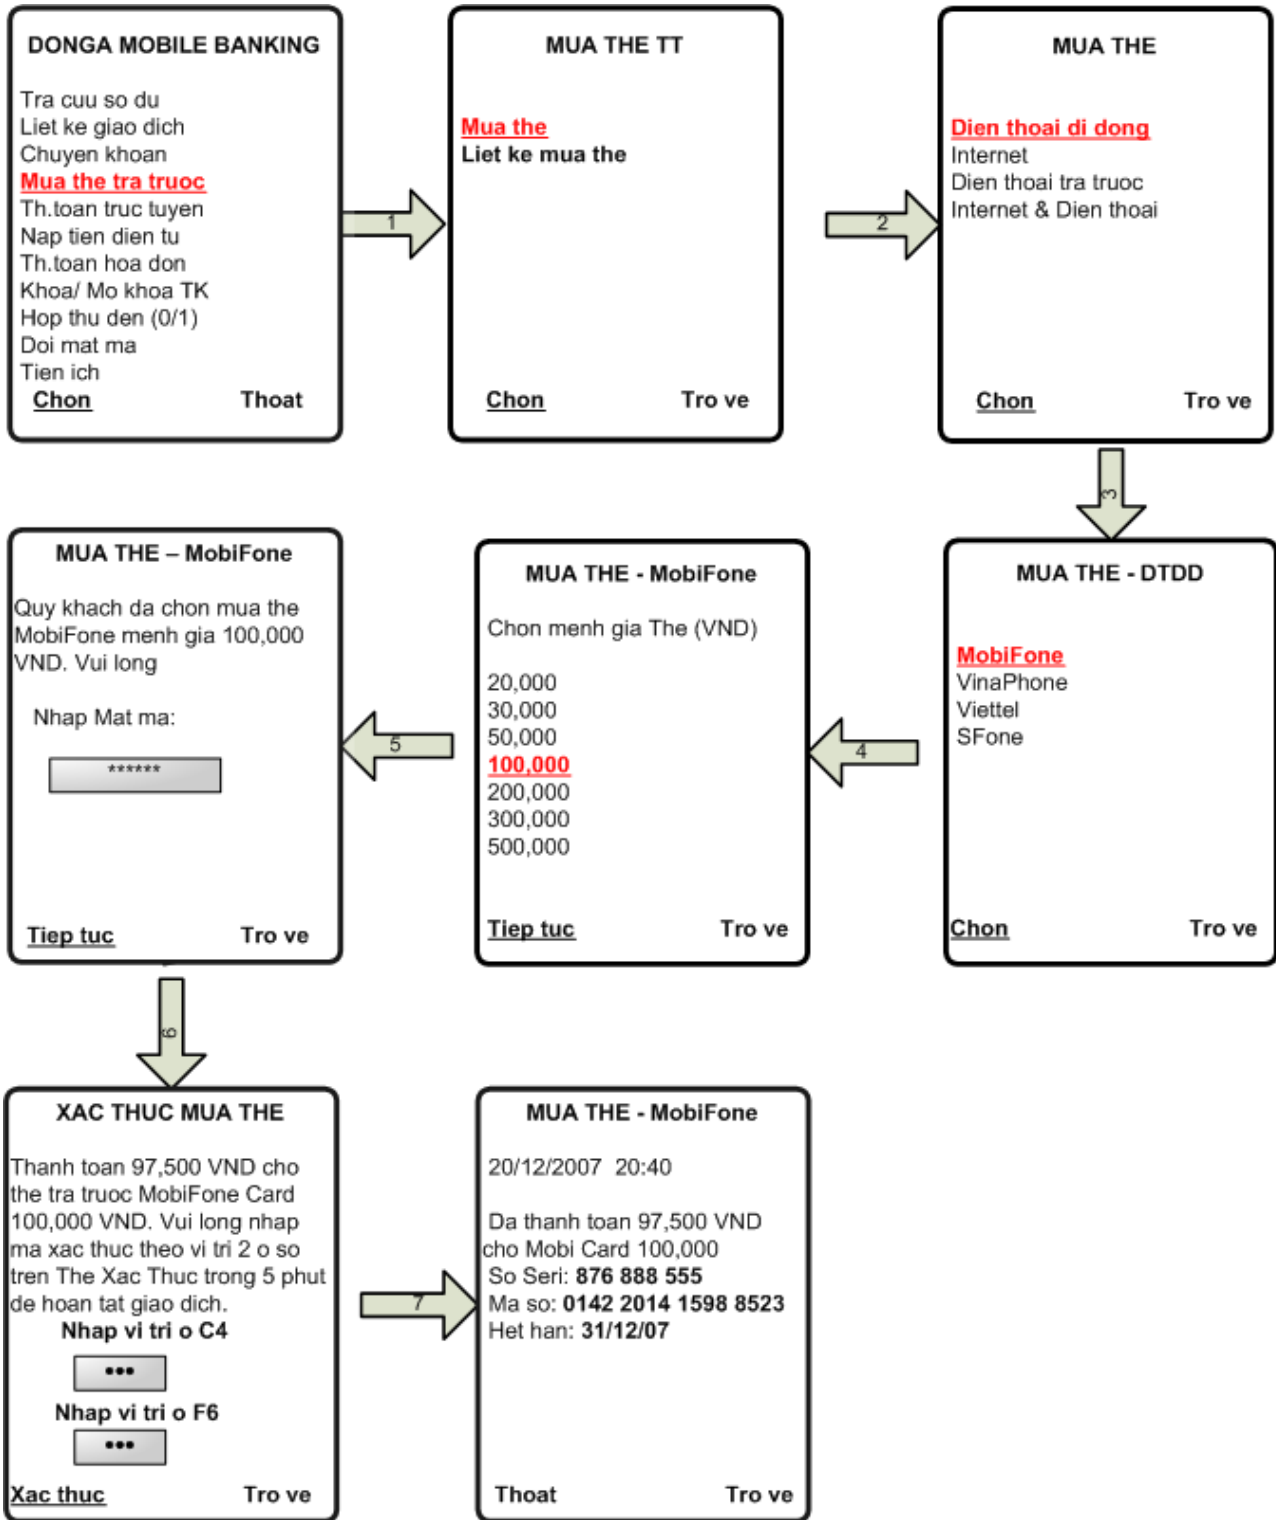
DONGA MOBILE BANKING

Tra cuu so du
Liet ke giao dich
Chuyen khoan
Mua the tra truoc
Th.toan truc tuyen
Nap tien dien tu
Th.toan hoa don
Khoa/ Mo khoa TK
Hop thu den (0/1)
Doi mat ma
Tien ich

Chon Thoat

1

MUA THE TT

Mua the
Liet ke mua the

Chon Tro ve

2

MUA THE

Dien thoai di dong
Internet
Dien thoai tra truoc
Internet & Dien thoai

Chon Tro ve

3

MUA THE - DTDD

MobiFone
VinaPhone
Viettel
SFone

Chon Tro ve

4

MUA THE - MobiFone

Chon menh gia The (VND)

20,000
30,000
50,000
100,000
200,000
300,000
500,000

Tiep tuc Tro ve

5

MUA THE – MobiFone

Quy khach da chon mua the MobiFone menh gia 100,000 VND. Vui long

Nhap Mat ma:

******

Tiep tuc Tro ve

6

XAC THUC MUA THE

Thanh toan 97,500 VND cho the tra truoc MobiFone Card 100,000 VND. Vui long nhap ma xac thuc theo vi tri 2 o so tren The Xac Thuc trong 5 phut de hoan tat giao dich.

Nhap vi tri o C4

•••

Nhap vi tri o F6

•••

Xac thuc Tro ve

7

MUA THE - MobiFone

20/12/2007 20:40

Da thanh toan 97,500 VND cho Mobi Card 100,000
So Seri: 876 888 555
Ma so: 0142 2014 1598 8523
Het han: 31/12/07

Thoat Tro ve